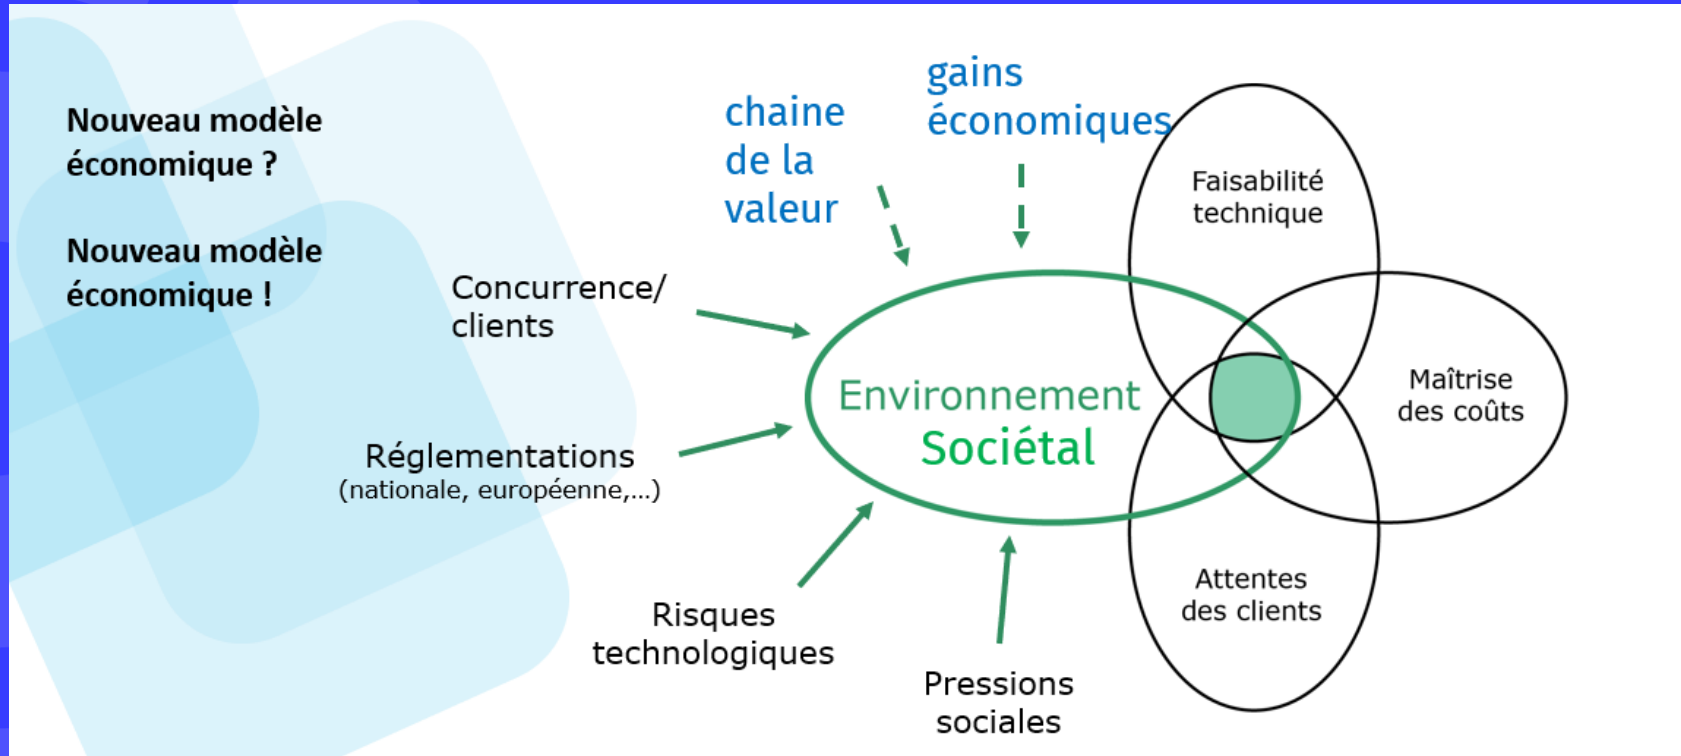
Nouveau modèle économique ?

Nouveau modèle économique !

chaine de la valeur

gains économiques

Faisabilité technique

Concurrence/ clients

Environnement Sociétal

Maîtrise des coûts

Réglementations (nationale, européenne,…)

Attentes des clients

Risques technologiques

Pressions sociales